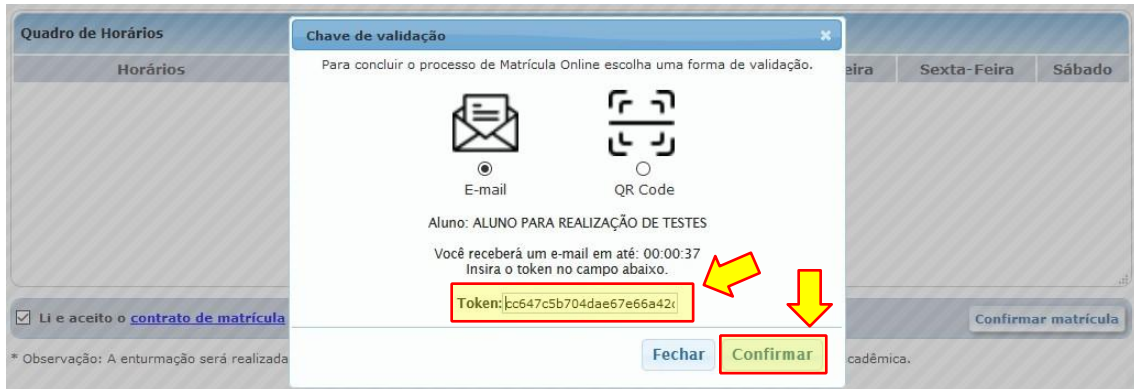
Quadro de Horários

Horários

eira

Sexta-Feira

Sábado

Chave de validação

Para concluir o processo de Matrícula Online escolha uma forma de validação.

E-mail

QR Code

Aluno: ALUNO PARA REALIZAÇÃO DE TESTES

Você receberá um e-mail em até: 00:00:37
Insira o token no campo abaixo.

Token: cc647c5b704dae67e66a42c

Fechar

Confirmar

Li e aceito o contrato de matrícula

Confirmar matrícula

* Observação: A enturmação será realizada

cadêmica.